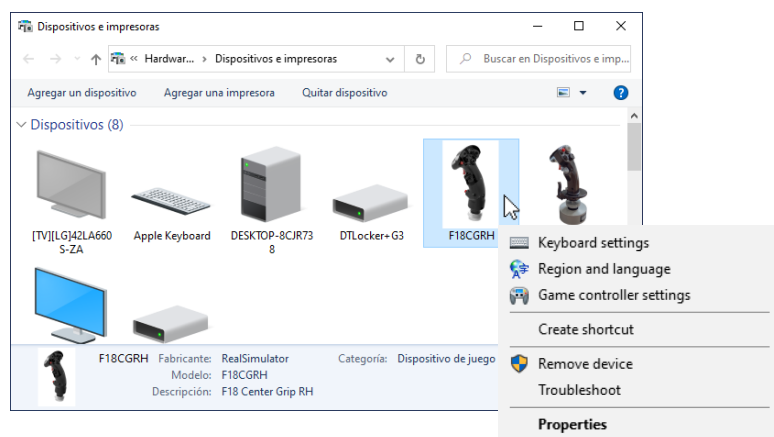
Dispositivos e impresoras

« Hardwar... › Dispositivos e impresoras

Buscar en Dispositivos e imp...

Agregar un dispositivo Agregar una impresora Quitar dispositivo

Dispositivos (8)

[TV][LG]42LA660S-ZA

Apple Keyboard

DESKTOP-8CJR738

DTLocker+G3

F18CGRH

Keyboard settings

Region and language

Game controller settings

Create shortcut

Remove device

Troubleshoot

Properties

F18CGRH Fabricante: RealSimulator Categoría: Dispositivo de juego

Modelo: F18CGRH

Descripción: F18 Center Grip RH